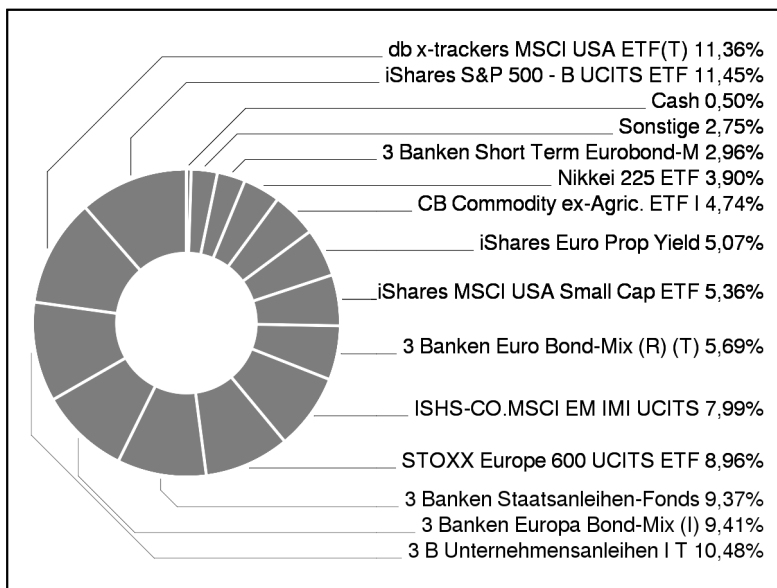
db x-trackers MSCI USA ETF(T) 11,36%
iShares S&P 500 - B UCITS ETF 11,45%
Cash 0,50%
Sonstige 2,75%
3 Banken Short Term Eurobond-M 2,96%
Nikkei 225 ETF 3,90%
CB Commodity ex-Agric. ETF I 4,74%
iShares Euro Prop Yield 5,07%
iShares MSCI USA Small Cap ETF 5,36%
3 Banken Euro Bond-Mix (R) (T) 5,69%
ISHS-CO.MSCI EM IMI UCITS 7,99%
STOXX Europe 600 UCITS ETF 8,96%
3 Banken Staatsanleihen-Fonds 9,37%
3 Banken Europa Bond-Mix (I) 9,41%
3 B Unternehmensanleihen I T 10,48%